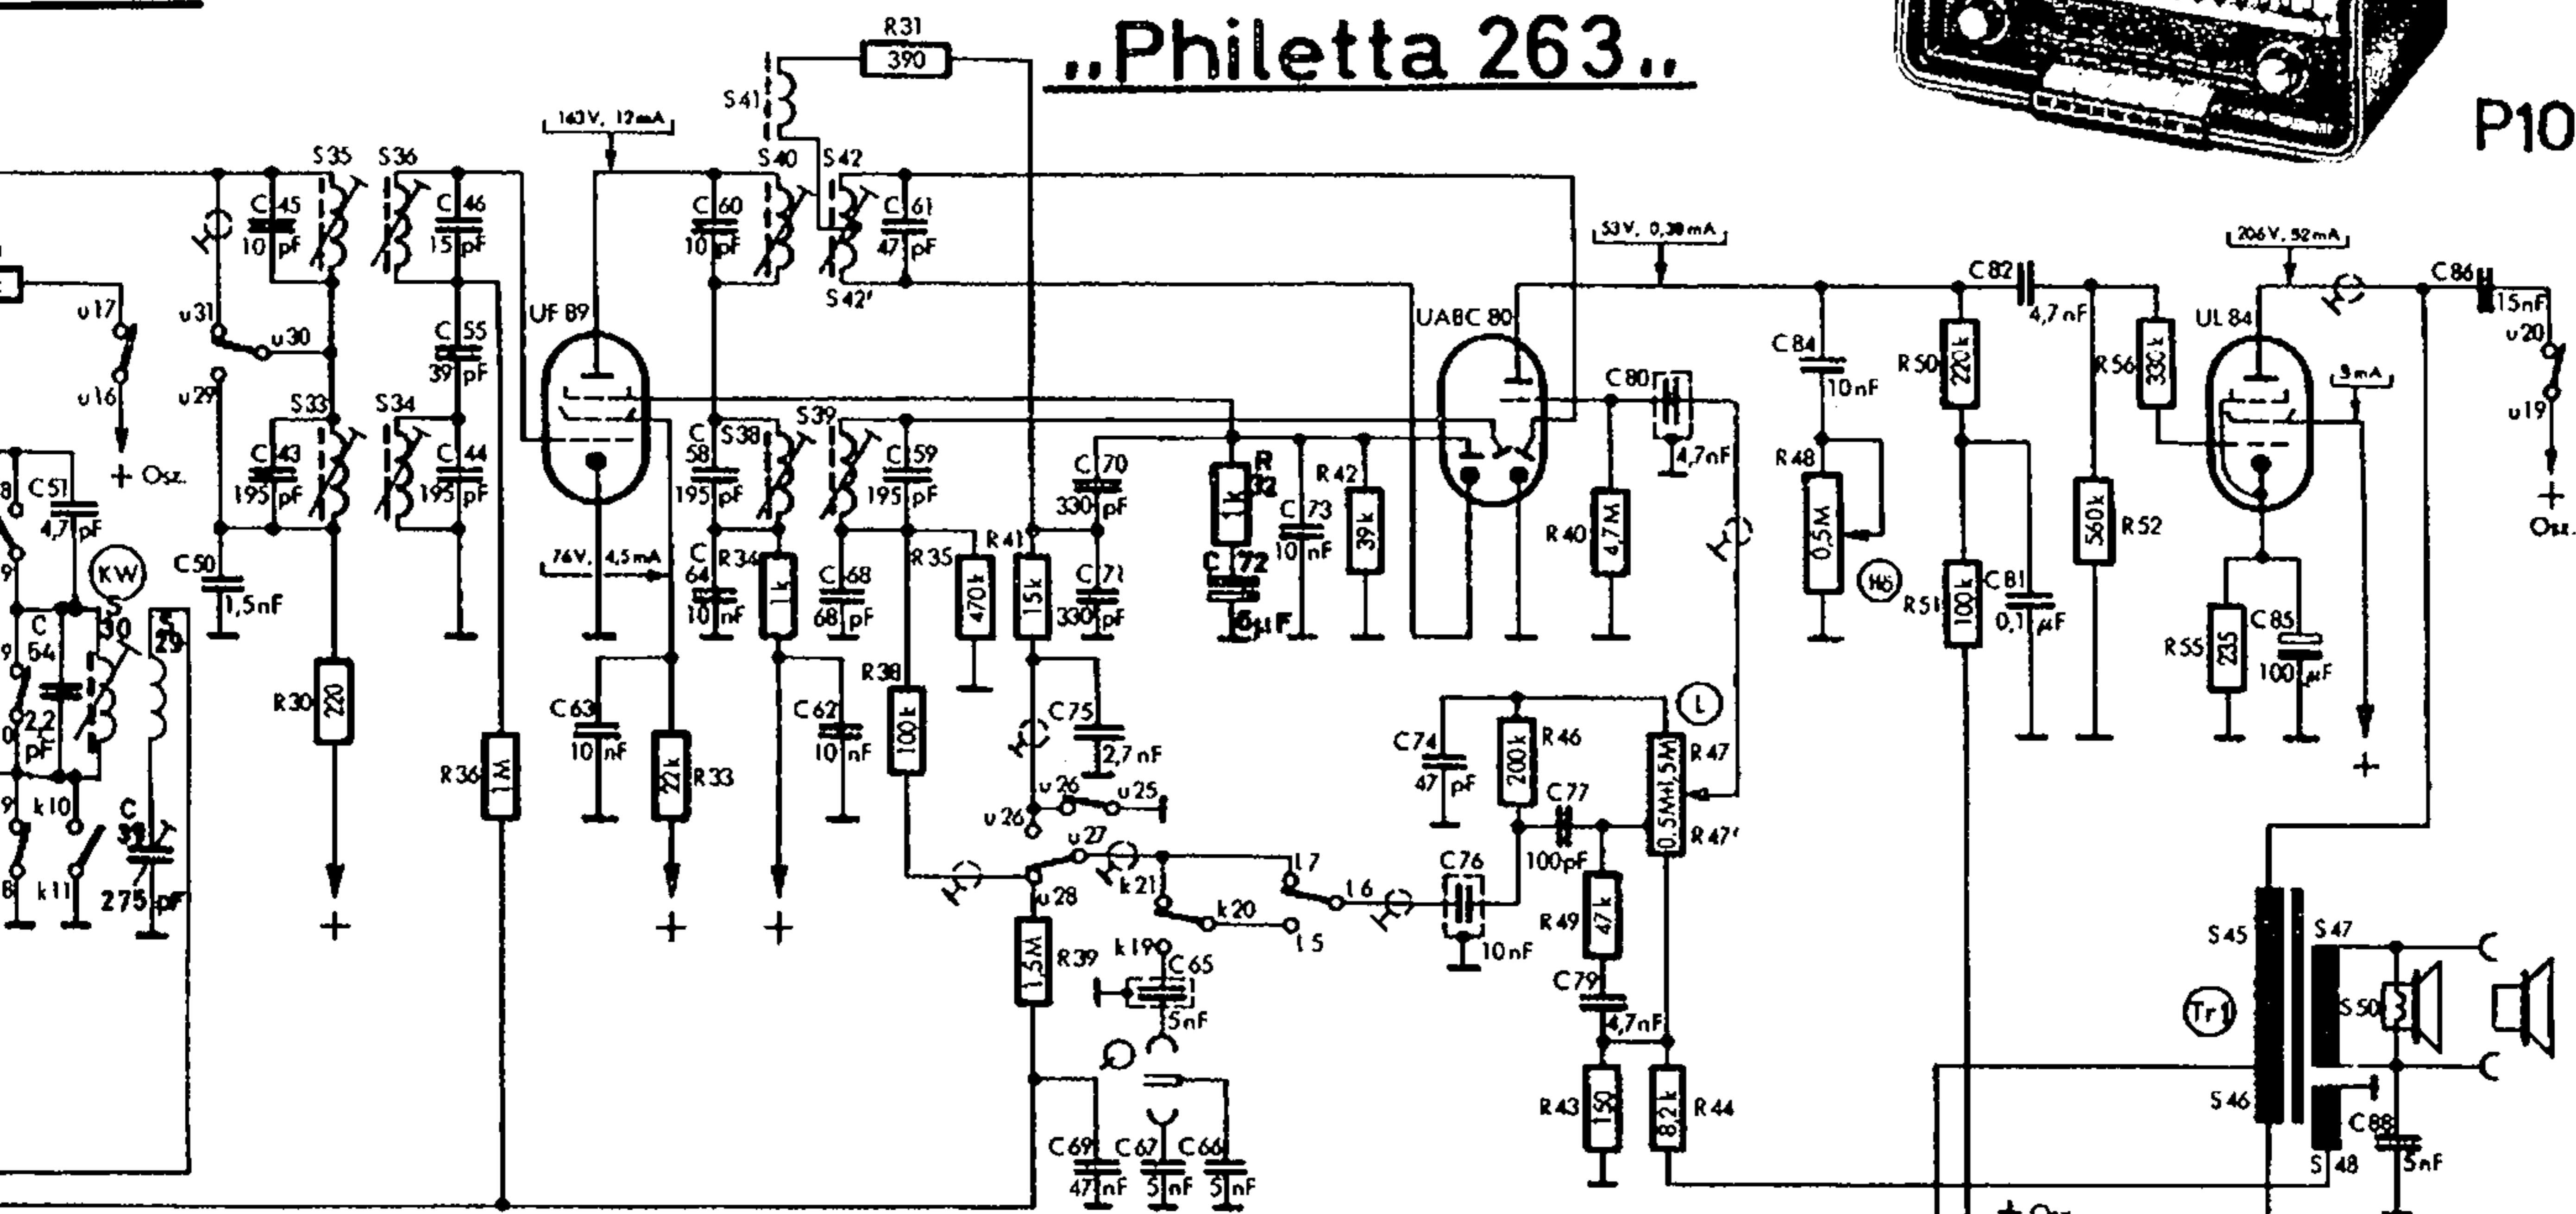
„Philetta 263„

P10

R31
390
S41
163V, 12mA
S35 S36
C45 10pF
C46 15pF
S40 S42
C60 10pF
C61 47pF
S42'
53V, 0,38mA
206V, 52mA
C82 4,7nF
C86 15nF
u17
u31
u30
u16
u29
C55 39pF
UF 89
UABC 80
UL 84
u20
u19
C84 10nF
R50 220k
R56 330k
3mA
S33 S34
C43 195pF
C44 195pF
C58 195pF
S38 S39
C59 195pF
C80 4,7nF
+ Osz.
C51 4,7pF
KW
C50 1,5nF
C 64 2,2 pF
S30 S29
C70 330pF
R32 1k
R42 39k
C73 10nF
C72 6µF
R48 0,5M
R40 4,7M
R52 560k
76V, 4,5mA
C64 10nF
R34 1k
C68 68pF
R35 470k
R41 15k
C71 330pF
H6
R51 100k
C81 0,1µF
R55 235
C85 100µF
+ Osz.
R30 220
R38 100k
C63 10nF
C62 10nF
C75 2,7nF
L
C74 47pF
R46 200k
R47 0,5M+1,5M R47'
R36 1M
R33 22k
u26 u25
u26
u27
C77 100pF
k10
k11
C32 275pF
u28
k21
k20
l7
l6
l5
C76 10nF
R49 47k
S45 S47
Tr1
S50
R39 1,5M
k19 C65 5nF
C79 4,7nF
R43 150
R44 8,2k
S46
C88 5nF
S48
C69 47nF C67 5nF C66 5nF
+ Osz.
+ + + +